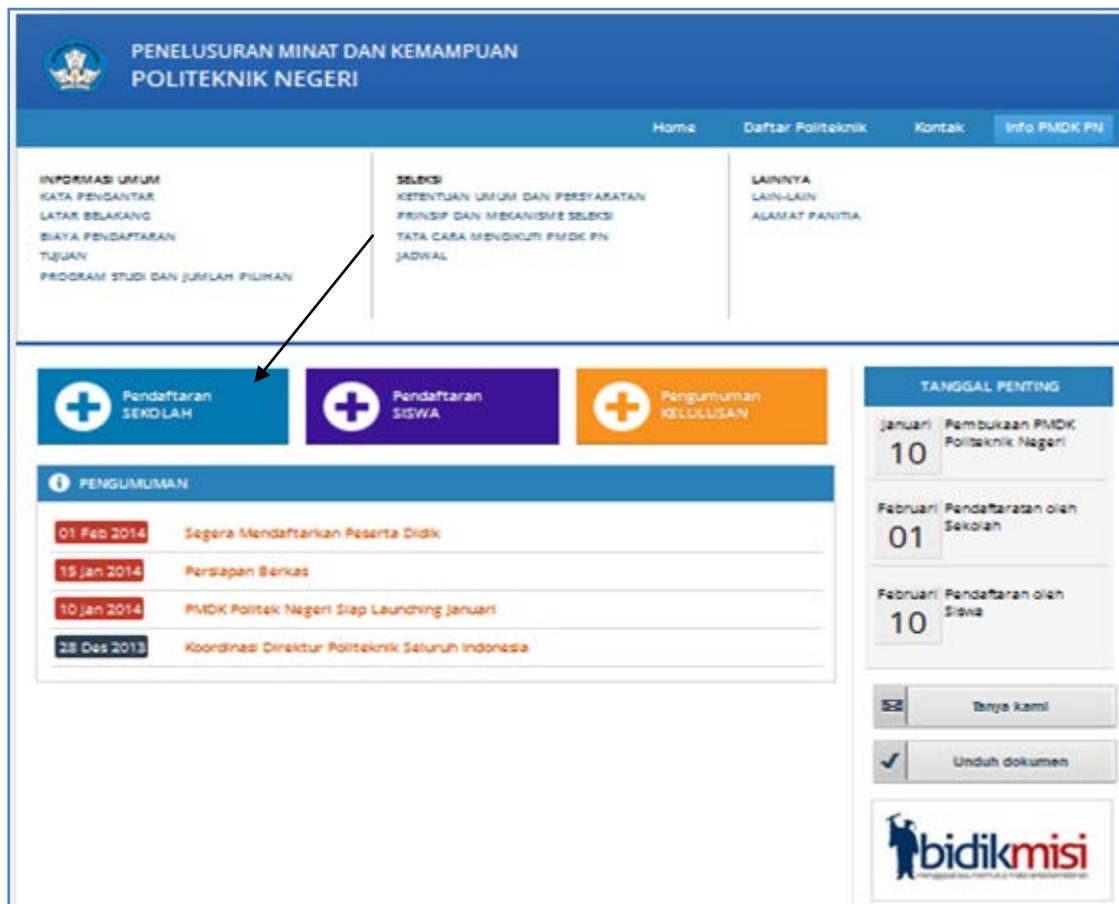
PENELUSURAN MINAT DAN KEMAMPUAN
POLITEKNIK NEGERI

Home Daftar Politeknik Kontak Info PMDK PN

INFORMASI UMUM
KATA PENGANTAR
LATAR BELAKANG
BIAYA PENDAFTARAN
TUJUAN
PROGRAM STUDI DAN JUMLAH PILIHAN

SELEKSI
KETENTUAN UMUM DAN PERSYARATAN
PRINSIP DAN MEKANISME SELEKSI
TATA CARA MENGIKUTI PMDK PN
JADWAL

LAINNYA
LAIN-LAIN
ALAMAT PANITIA

Pendaftaran SEKOLAH

Pendaftaran SISWA

Pengumuman KELULUSAN

PENGUMUMAN

01 Feb 2014 Segera Mendaftarkan Peserta Didik
15 Jan 2014 Persiapan Berkas
10 Jan 2014 PMDK Politek Negeri Siap Launching Januari
28 Des 2013 Koordinasi Direktur Politeknik Seluruh Indonesia

TANGGAL PENTING

Januari 10 Pembukaan PMDK Politeknik Negeri

Februari 01 Pendaftaratan oleh Sekolah

Februari 10 Pendaftaran oleh Siswa

Tanya kami

Unduh dokumen

bidikmisi
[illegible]